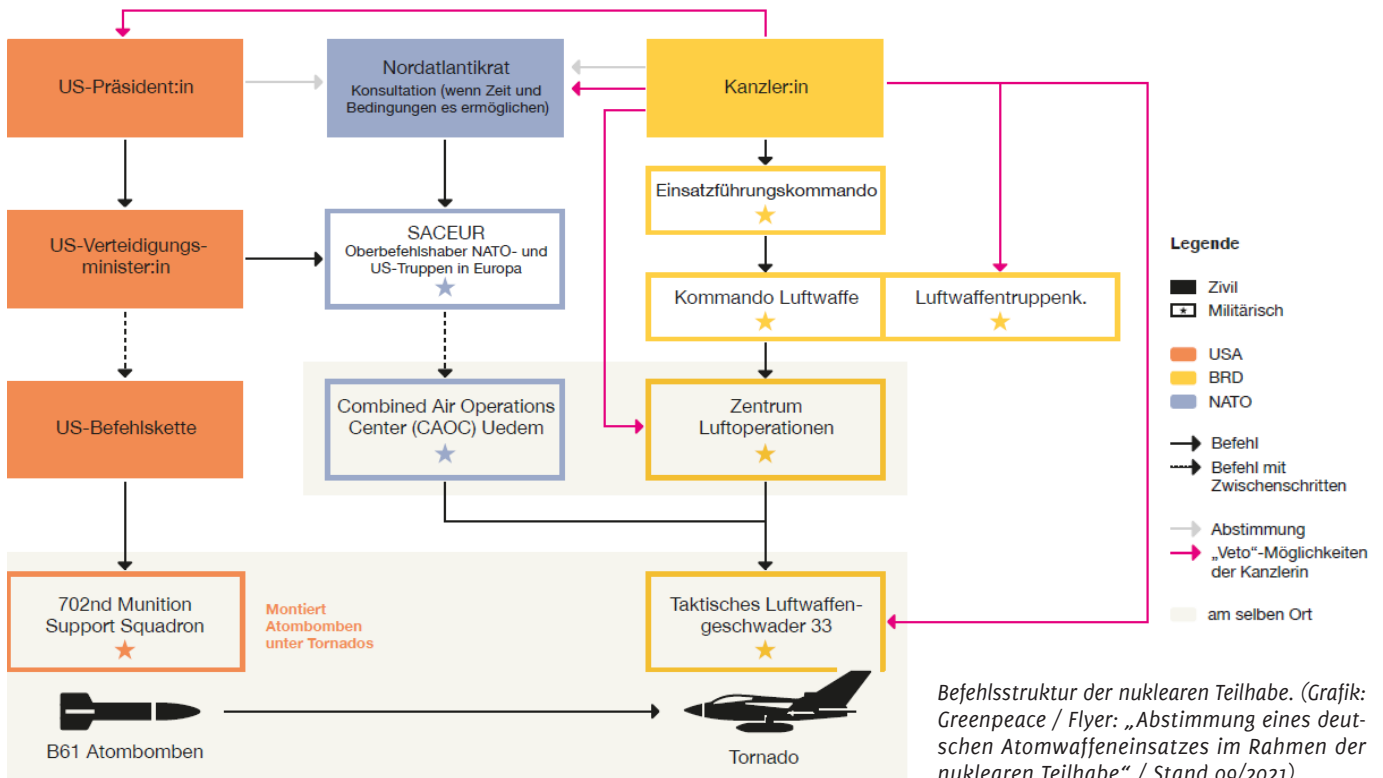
US-Präsident:in

Nordatlantikrat
Konsultation (wenn Zeit und Bedingungen es ermöglichen)

Kanzler:in

US-Verteidigungsminister:in

SACEUR
Oberbefehlshaber NATO- und US-Truppen in Europa

Einsatzführungskommando

Kommando Luftwaffe

Luftwaffentruppenk.

US-Befehlskette

Combined Air Operations Center (CAOC) Uedem

Zentrum Luftoperationen

Legende

Zivil
Militärisch

USA
BRD
NATO

Befehl
Befehl mit Zwischenschritten

Abstimmung
„Veto"-Möglichkeiten der Kanzlerin

am selben Ort

702nd Munition Support Squadron

Montiert Atombomben unter Tornados

Taktisches Luftwaffengeschwader 33

B61 Atombomben

Tornado

Befehlsstruktur der nuklearen Teilhabe. (Grafik: Greenpeace / Flyer: „Abstimmung eines deutschen Atomwaffeneinsatzes im Rahmen der nuklearen Teilhabe" / Stand 09/2021)